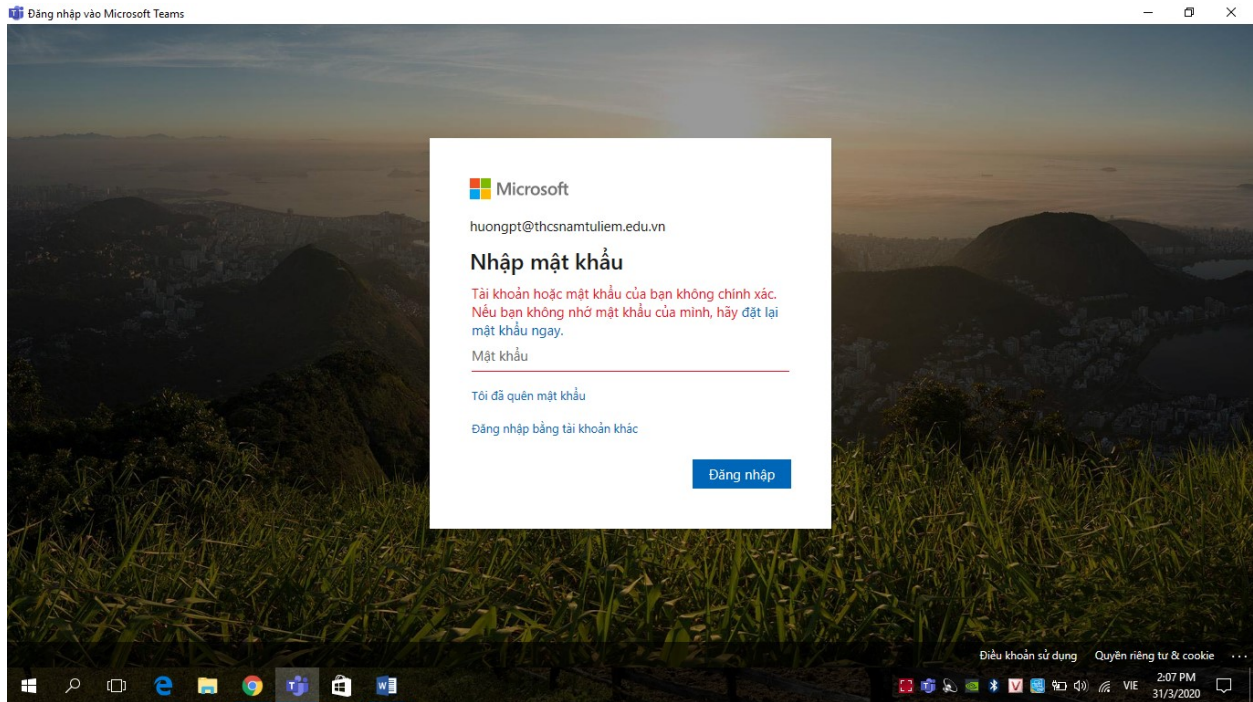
Đăng nhập vào Microsoft Teams

Microsoft

huongpt@thcsnamtuliem.edu.vn

Nhập mật khẩu

Tài khoản hoặc mật khẩu của bạn không chính xác. Nếu bạn không nhớ mật khẩu của mình, hãy đặt lại mật khẩu ngay.

Mật khẩu

Tôi đã quên mật khẩu

Đăng nhập bằng tài khoản khác

Đăng nhập

Điều khoản sử dụng   Quyền riêng tư & cookie   ...

VIE   2:07 PM   31/3/2020